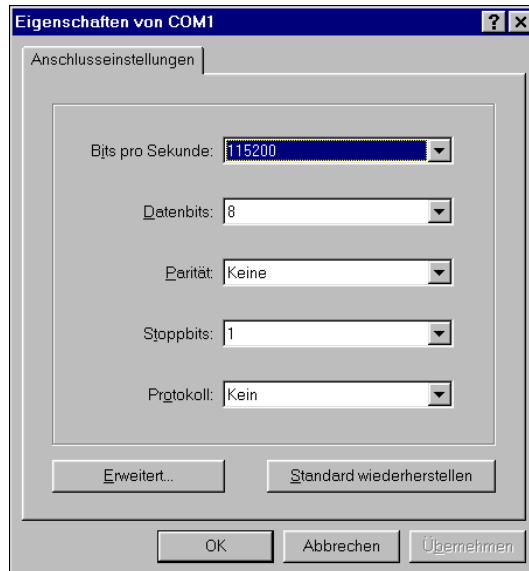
Eigenschaften von COM1

?

×

Anschlusseinstellungen

Bits pro Sekunde: 115200

Datenbits: 8

Parität: Keine

Stoppbits: 1

Protokoll: Kein

Erweitert...

Standard wiederherstellen

OK

Abbrechen

Übernehmen